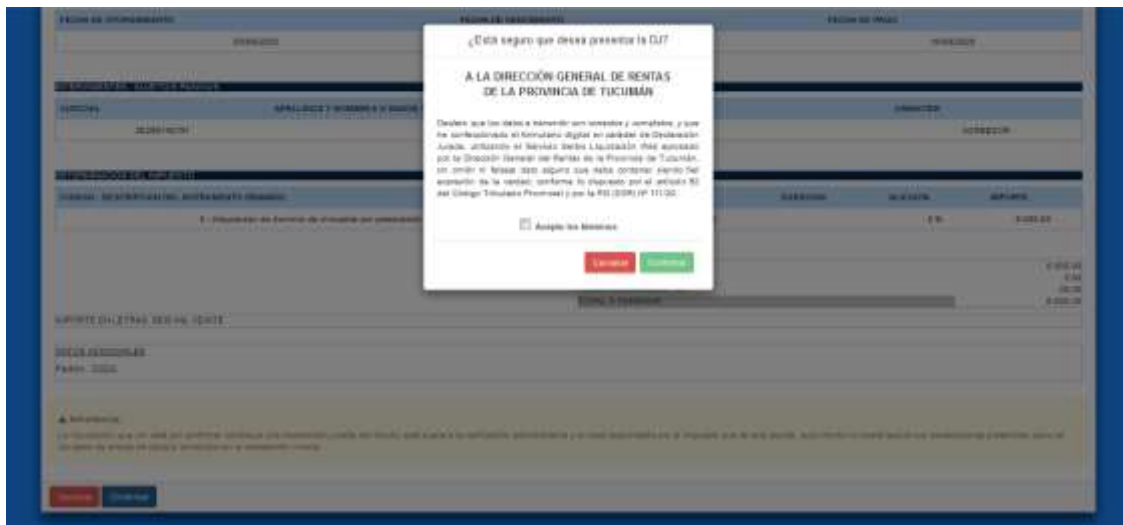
¿Está seguro que desea presentar la DJ?

A LA DIRECCIÓN GENERAL DE RENTAS
DE LA PROVINCIA DE TUCUMÁN

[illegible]

Acepto los términos

Cancelar Confirmar

FECHA DE OTORGAMIENTO
FECHA DE VENCIMIENTO
FECHA DE PAGO

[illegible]

IMPORTE EN LETRAS: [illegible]

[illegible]

Advertencia: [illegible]

Cancelar Continuar